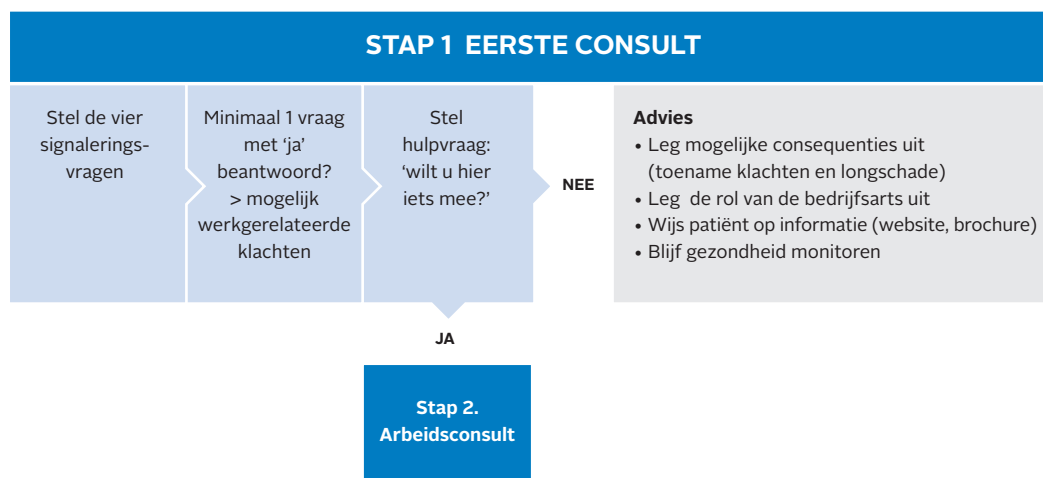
STAP 1 EERSTE CONSULT

Stel de vier signaleringsvragen

Minimaal 1 vraag met 'ja' beantwoord? > mogelijk werkgerelateerde klachten

Stel hulpvraag: 'wilt u hier iets mee?'

NEE

Advies
• Leg mogelijke consequenties uit (toename klachten en longschade)
• Leg de rol van de bedrijfsarts uit
• Wijs patiënt op informatie (website, brochure)
• Blijf gezondheid monitoren

JA

Stap 2. Arbeidsconsult